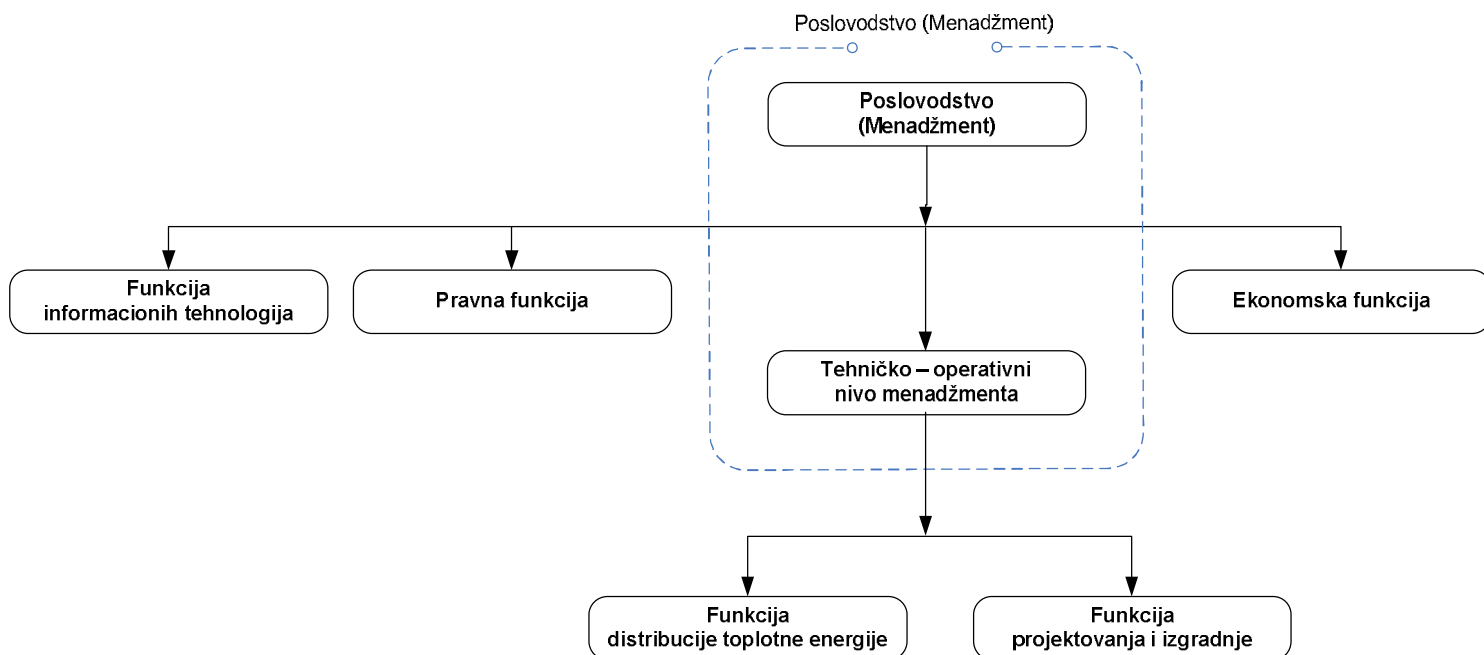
Poslovodstvo (Menadžment)

Poslovodstvo (Menadžment)

Funkcija informacionih tehnologija

Pravna funkcija

Ekonomska funkcija

Tehničko – operativni nivo menadžmenta

Funkcija distribucije toplotne energije

Funkcija projektovanja i izgradnje